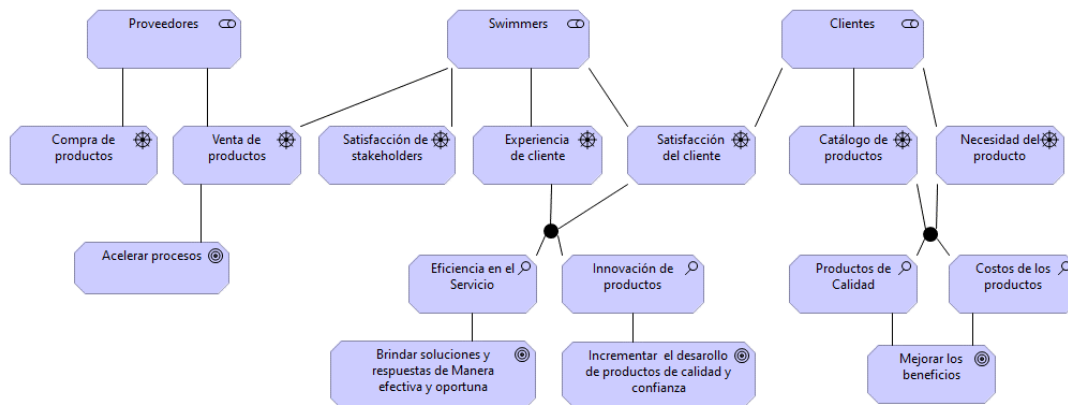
Proveedores

Swimmers

Clientes

Compra de productos

Venta de productos

Satisfacción de stakeholders

Experiencia de cliente

Satisfacción del cliente

Catálogo de productos

Necesidad del producto

Acelerar procesos

Eficiencia en el Servicio

Innovación de productos

Productos de Calidad

Costos de los productos

Brindar soluciones y respuestas de Manera efectiva y oportuna

Incrementar el desarollo de productos de calidad y confianza

Mejorar los beneficios